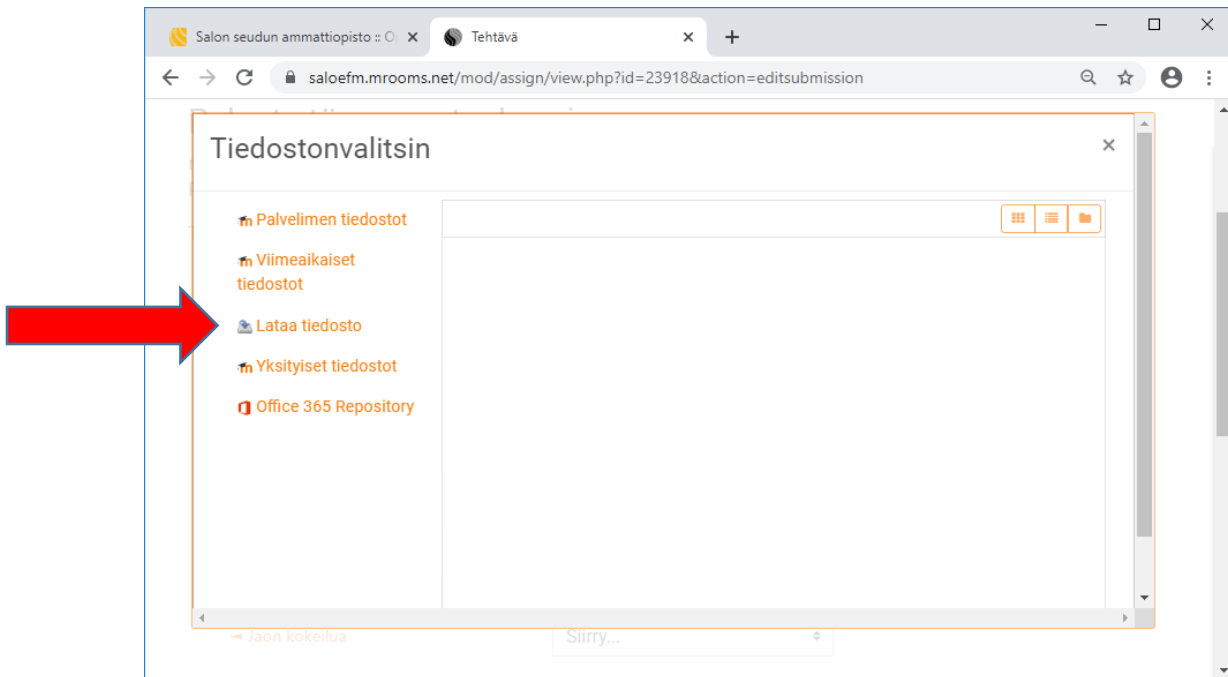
Salon seudun ammattiopisto :: O ×
Tehtävä ×
+
saloefm.mrooms.net/mod/assign/view.php?id=23918&action=editsubmission

Tiedostonvalitsin
×

Palvelimen tiedostot
Viimeaikaiset tiedostot
Lataa tiedosto
Yksityiset tiedostot
Office 365 Repository

Jaon kokeilua
Siirry...